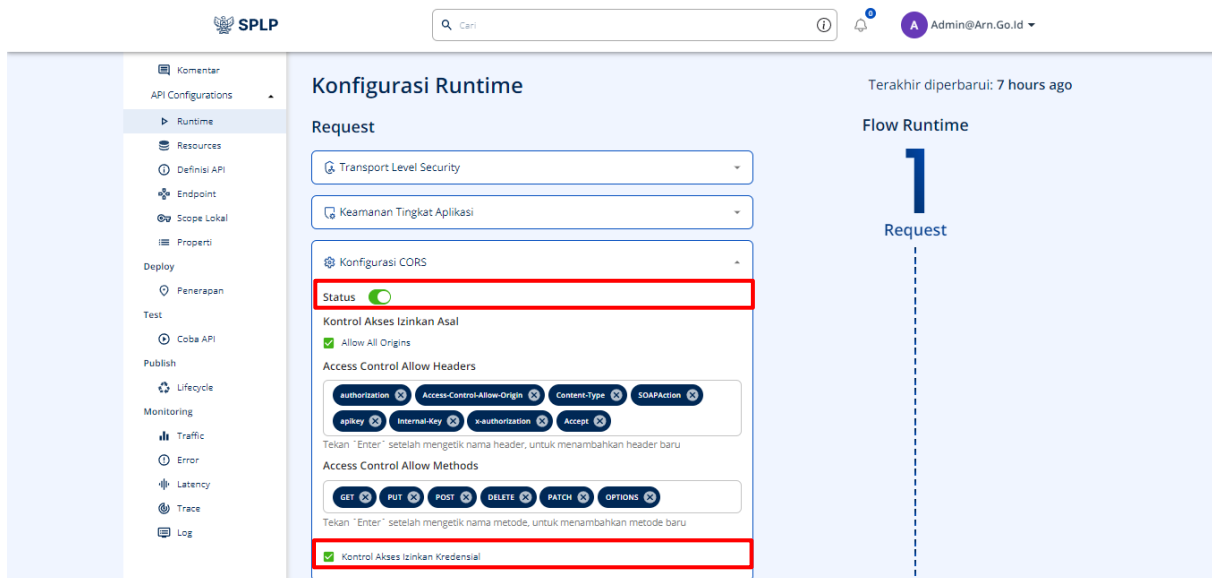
SPLP

Cari

0

A Admin@Arn.Go.Id

Komentar
API Configurations
Runtime
Resources
Definisi API
Endpoint
Scope Lokal
Properti
Deploy
Penerapan
Test
Coba API
Publish
Lifecycle
Monitoring
Traffic
Error
Latency
Trace
Log

Konfigurasi Runtime

Terakhir diperbarui: 7 hours ago

Request

Transport Level Security

Keamanan Tingkat Aplikasi

Konfigurasi CORS

Status

Kontrol Akses Izinkan Asal

Allow All Origins

Access Control Allow Headers

authorization Access-Control-Allow-Origin Content-Type SOAPAction apikey Internal-Key x-authorization Accept

Tekan `Enter` setelah mengetik nama header, untuk menambahkan header baru

Access Control Allow Methods

GET PUT POST DELETE PATCH OPTIONS

Tekan `Enter` setelah mengetik nama metode, untuk menambahkan metode baru

Kontrol Akses Izinkan Kredensial

Flow Runtime

1

Request